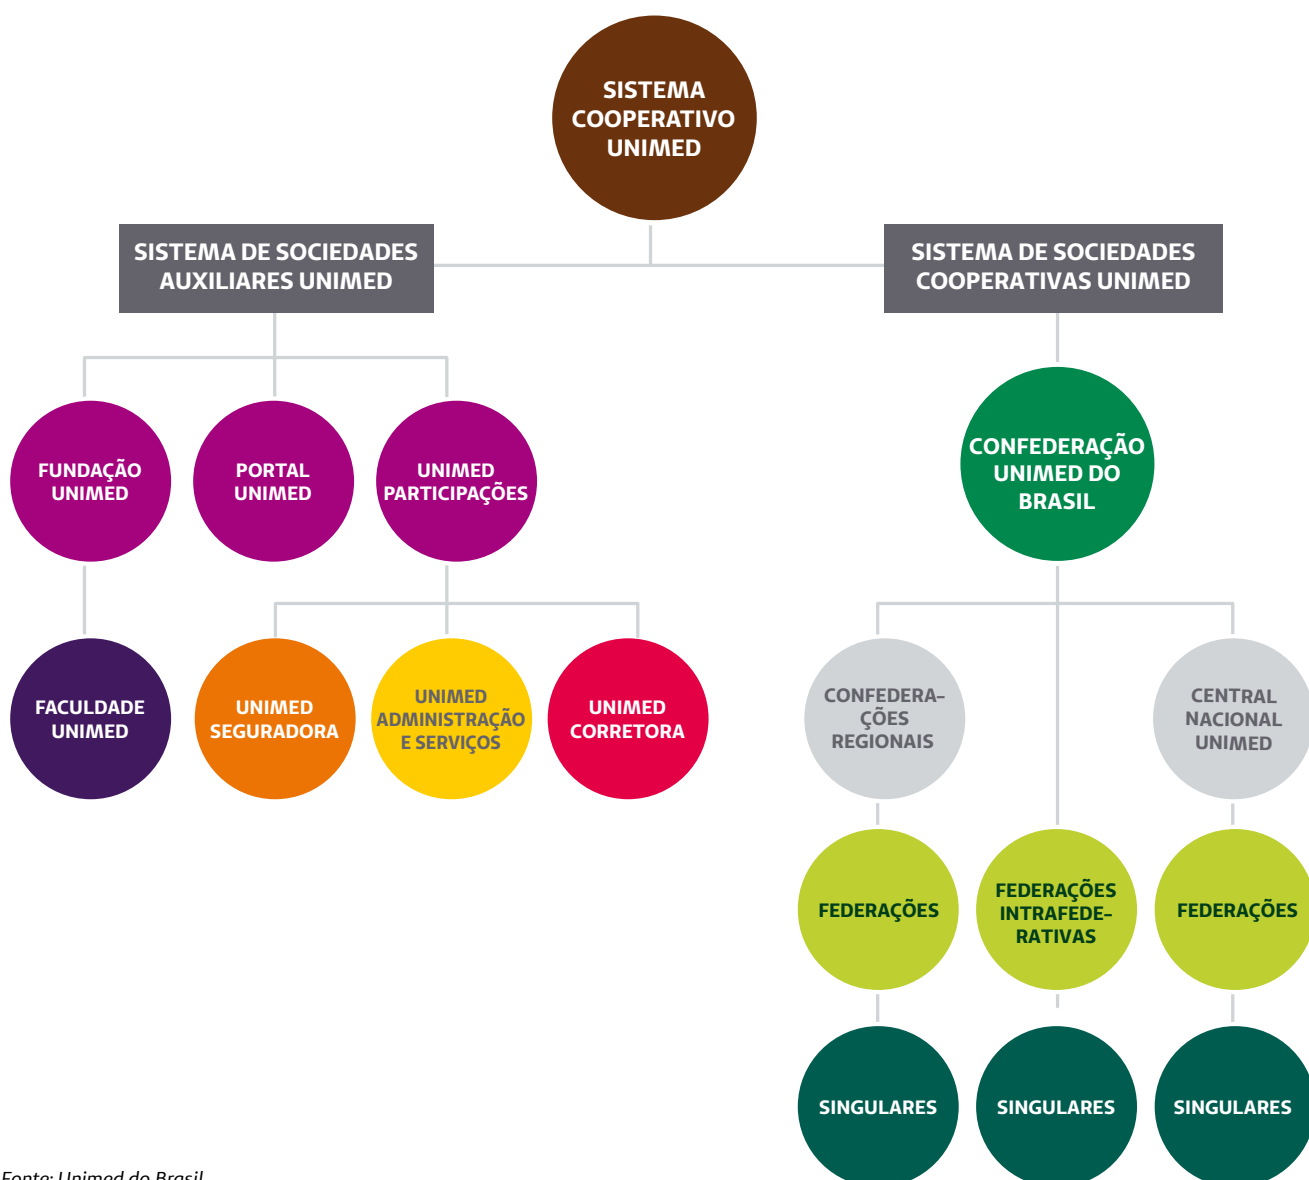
SISTEMA COOPERATIVO UNIMED

SISTEMA DE SOCIEDADES AUXILIARES UNIMED

SISTEMA DE SOCIEDADES COOPERATIVAS UNIMED

FUNDAÇÃO UNIMED

PORTAL UNIMED

UNIMED PARTICIPAÇÕES

CONFEDERAÇÃO UNIMED DO BRASIL

FACULDADE UNIMED

UNIMED SEGURADORA

UNIMED ADMINISTRAÇÃO E SERVIÇOS

UNIMED CORRETORA

CONFEDERAÇÕES REGIONAIS

CENTRAL NACIONAL UNIMED

FEDERAÇÕES

FEDERAÇÕES INTRAFEDERATIVAS

FEDERAÇÕES

SINGULARES

SINGULARES

SINGULARES

Fonte: Unimed do Brasil